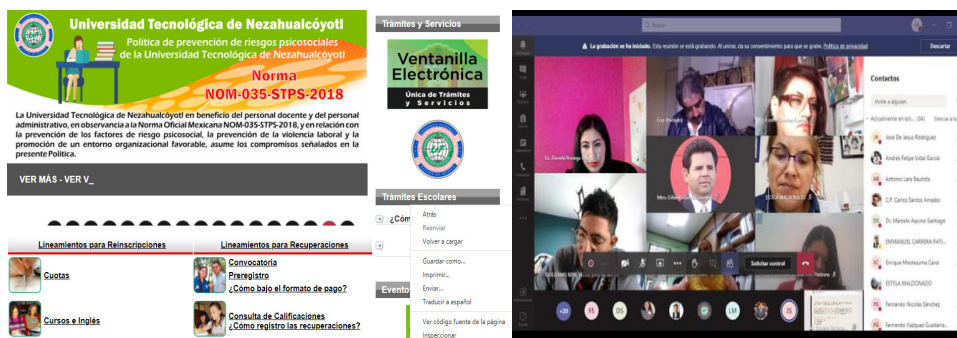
Universidad Tecnológica de Nezahualcóyotl

Política de prevención de riesgos psicosociales de la Universidad Tecnológica de Nezahualcóyotl

Norma
NOM-035-STPS-2018

La Universidad Tecnológica de Nezahualcóyotl en beneficio del personal docente y del personal administrativo, en observancia a la Norma Oficial Mexicana NOM-035-STPS-2018, y en relación con la prevención de los factores de riesgo psicosocial, la prevención de la violencia laboral y la promoción de un entorno organizacional favorable, asume los compromisos señalados en la presente Política.

VER MÁS - VER V_

Lineamientos para Reinscripciones

Cuotas

Cursos e Inglés

Lineamientos para Recuperaciones

Convocatoria
Preregistro
¿Cómo bajo el formato de pago?

Consulta de Calificaciones
¿Cómo registro las recuperaciones?

Trámites y Servicios

Ventanilla Electrónica
Única de Trámites y Servicios

Trámites Escolares

¿Cóm

Evento

Atrás
Reenviar
Volver a cargar
Guardar como...
Imprimir...
Enviar...
Traducir a español
Ver código fuente de la página
Inspeccionar

La grabación se ha iniciado. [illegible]
Descartar

Contactos
Invita a alguien
Actualmente en est... (34)
José de Jesús Rodríguez
Andrés Felipe Vidal García
Antonio Lara Bautista
C.P. Carlos Santos Amador
Dr. Marcelo Aquino Santiago
EMMANUEL CARRERA PATI...
Enrique Montealegre Cano
ESTELA MALDONADO
Fernando Nicolás Sánchez
Fernando Vazquez Guadarra...

Solicitar control